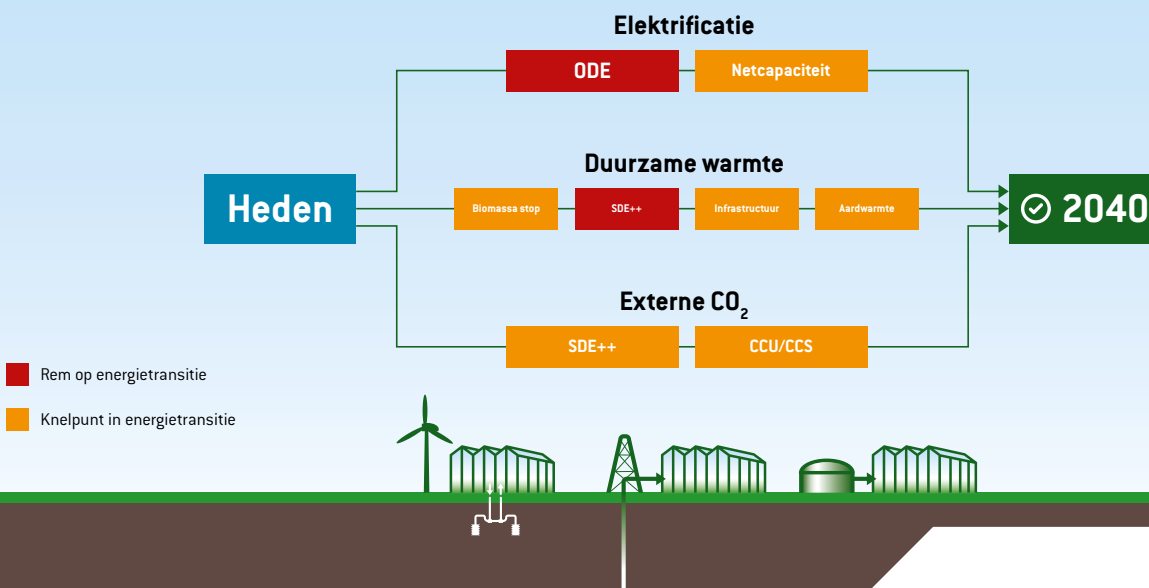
Elektrificatie

ODE

Netcapaciteit

Duurzame warmte

Heden

Biomassa stop

SDE++

Infrastructuur

Aardwarmte

2040

Externe $CO_2$

SDE++

CCU/CCS

Rem op energietransitie

Knelpunt in energietransitie